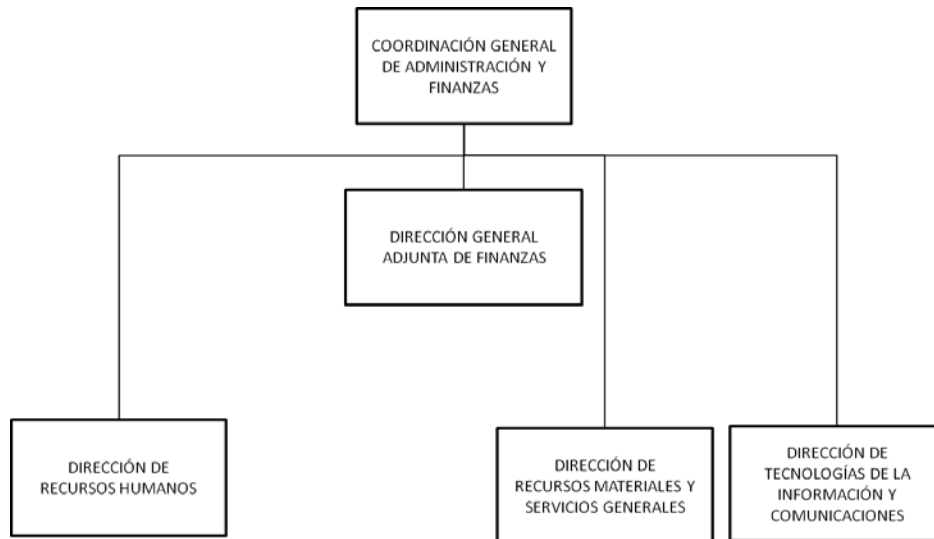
COORDINACIÓN GENERAL DE ADMINISTRACIÓN Y FINANZAS

DIRECCIÓN GENERAL ADJUNTA DE FINANZAS

DIRECCIÓN DE RECURSOS HUMANOS

DIRECCIÓN DE RECURSOS MATERIALES Y SERVICIOS GENERALES

DIRECCIÓN DE TECNOLOGÍAS DE LA INFORMACIÓN Y COMUNICACIONES